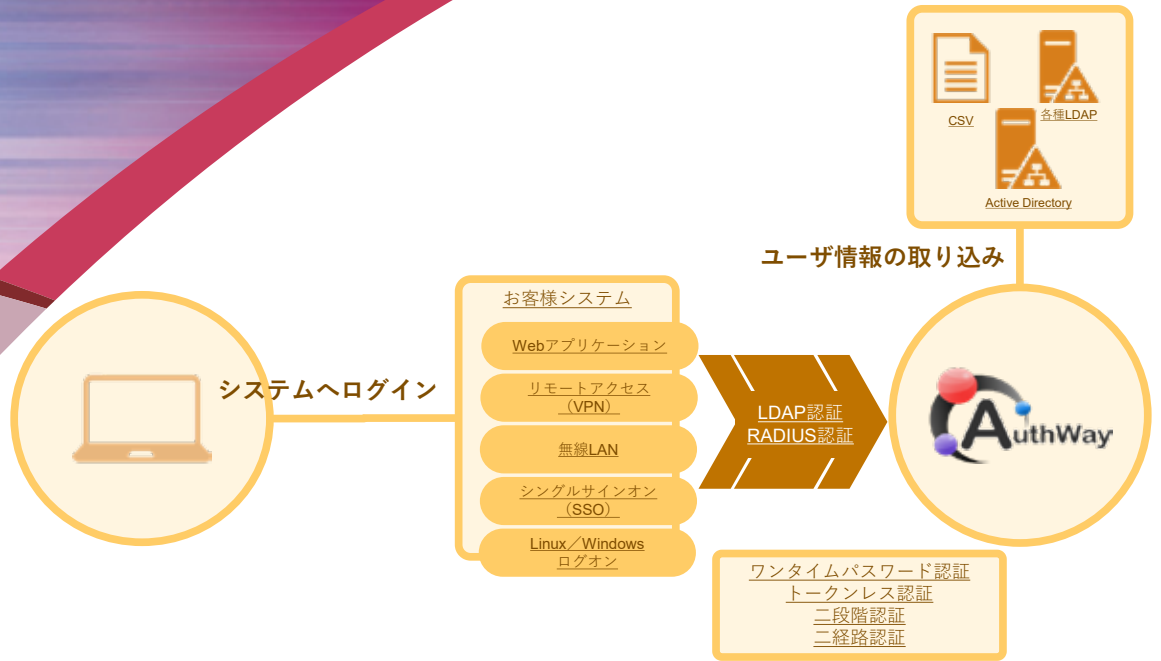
CSV

各種LDAP

Active Directory

ユーザ情報の取り込み

システムへログイン

お客様システム

Webアプリケーション

リモートアクセス（VPN）

無線LAN

シングルサインオン（SSO）

Linux／Windowsログオン

LDAP認証
RADIUS認証

AuthWay

ワンタイムパスワード認証
トークンレス認証
二段階認証
二経路認証